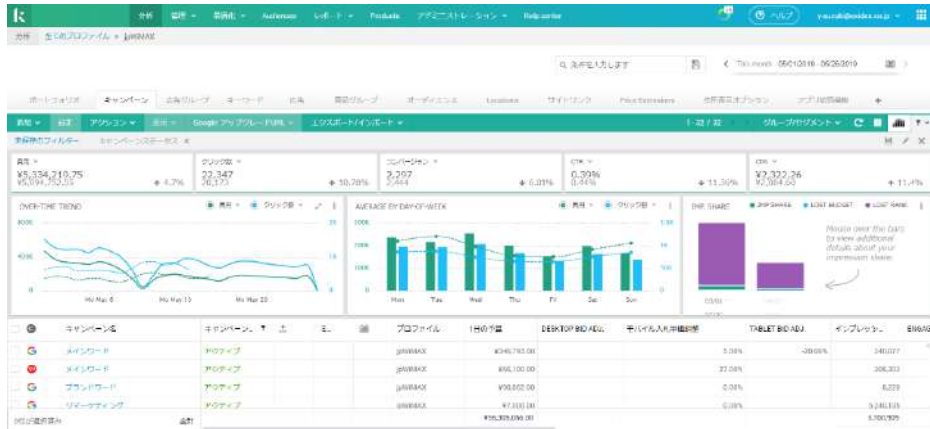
k 分析 管理 最適化 Audiences レポート Products アドミニストレーション Help center ヘルプ

分析 全てのプロファイル jpWiMAX

Q 名前を入力します This month: 05/01/2019 - 05/26/2019

ポートフォリオ キャンペーン 広告グループ キーワード 広告 商品グループ オーディエンス Locations サイトリンク Price Extensions 所在地表示オプション アプリ拡張機能 +

新規 編集 アクション 表示 Google アップグループ PURL エクスポート/インポート 1 - 32 / 32 グループ/セグメント C

表示中のフィルター キャンペーンステータス

費用 ¥5,334,219.75 ¥5,094,752.55 ▲4.7%
クリック数 22,347 20,173 ▲10.78%
コンバージョン 2,297 2,444 ▼6.01%
CTR 0.39% 0.44% ▼11.30%
CPA ¥2,322.26 ¥2,084.60 ▲11.4%

OVER-TIME TREND 費用 クリック数
6000 4000 2000 0
1K 0
Mo May 6 Mo May 13 Mo May 20

AVERAGE BY DAY-OF-WEEK 費用 クリック数
200K 100K 0
1.5K 1K 500 0
Mon Tue Wed Thu Fri Sat Sun

IMP. SHARE IMP SHARE LOST BUDGET LOST RANK
Hover over the bars to view additional details about your impression share.

| | | キャンペーン名 | キャンペーン... | | E... | | プロファイル | 1日の予算 | DESKTOP BID ADJ. | モバイル入札単価調整 | TABLET BID ADJ. | インプレッション | ENGAG |
|---|---|---|---|---|---|---|---|---|---|---|---|---|---|
| | G | メインワード | アクティブ | | | | jpWiMAX | ¥248,783.00 | | 0.00% | -20.00% | 340,077 | |
| | | メインワード | アクティブ | | | | jpWiMAX | ¥66,100.00 | | 27.00% | | 306,303 | |
| | G | ブランドワード | アクティブ | | | | jpWiMAX | ¥30,002.00 | | 0.00% | | 8,229 | |
| | G | リマーケティング | アクティブ | | | | jpWiMAX | ¥7,010.00 | | 0.00% | | 5,240,825 | |

0行が選択済み 合計 ¥55,309,056.00 5,700,929